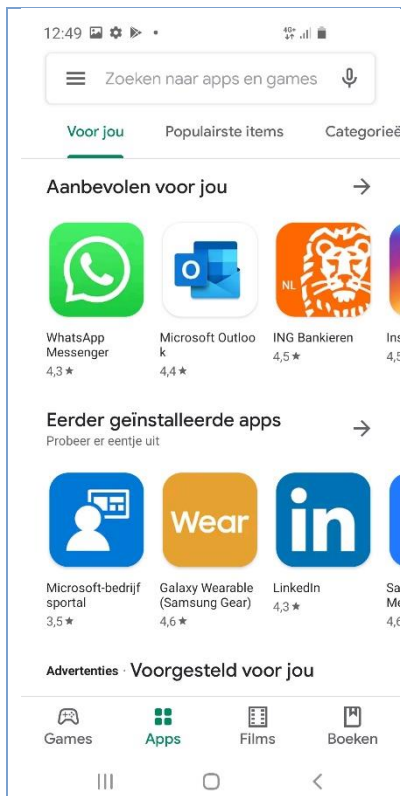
12:49

4G+

Zoeken naar apps en games

Voor jou | Populairste items | Categorieë

Aanbevolen voor jou

WhatsApp Messenger
4,3 ★

O

Microsoft Outlook
4,4 ★

NL

ING Bankieren
4,5 ★

Ins
4,5

Eerder geïnstalleerde apps
Probeer er eentje uit

Microsoft-bedrijfsportal
3,5 ★

Wear

Galaxy Wearable (Samsung Gear)
4,6 ★

in

LinkedIn
4,3 ★

Sa
Me
4,6

Advertenties · Voorgesteld voor jou

Games | Apps | Films | Boeken